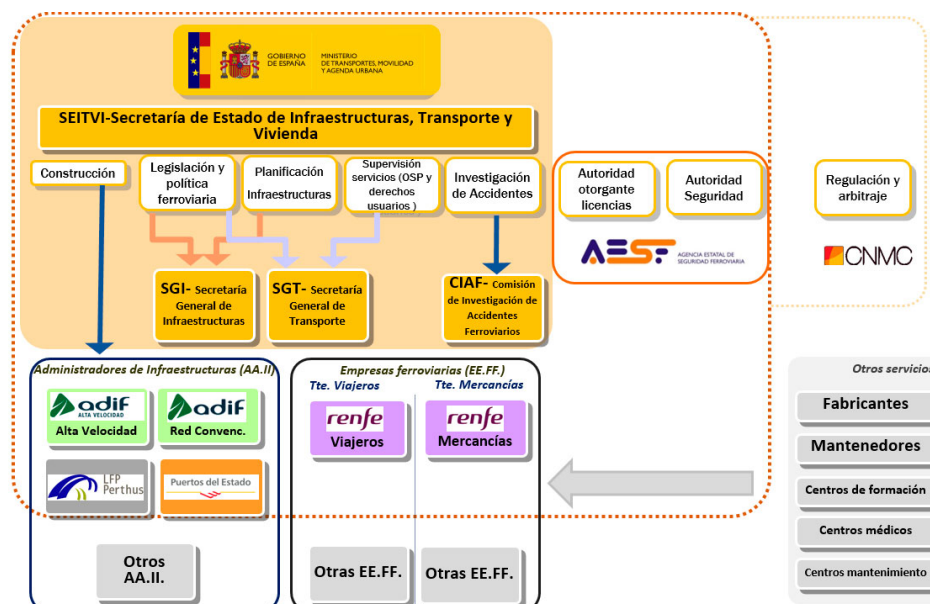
GOBIERNO DE ESPAÑA
MINISTERIO DE TRANSPORTES, MOVILIDAD Y AGENDA URBANA

SEITVI-Secretaría de Estado de Infraestructuras, Transporte y Vivienda

Construcción

Legislación y política ferroviaria

Planificación Infraestructuras

Supervisión servicios (OSP y derechos usuarios )

Investigación de Accidentes

SGI- Secretaría General de Infraestructuras

SGT- Secretaría General de Transporte

CIAF- Comisión de Investigación de Accidentes Ferroviarios

Autoridad otorgante licencias

Autoridad Seguridad

AESF AGENCIA ESTATAL DE SEGURIDAD FERROVIARIA

Regulación y arbitraje

CNMC

Administradores de Infraestructuras (AA.II)

adif ALTA VELOCIDAD
Alta Velocidad

adif
Red Convenc.

LFP Perthus

Puertos del Estado

Otros AA.II.

Empresas ferroviarias (EE.FF.)

Tte. Viajeros

Tte. Mercancías

renfe
Viajeros

renfe
Mercancías

Otras EE.FF.

Otras EE.FF.

Otros servicios

Fabricantes

Mantenedores

Centros de formación

Centros médicos

Centros mantenimiento